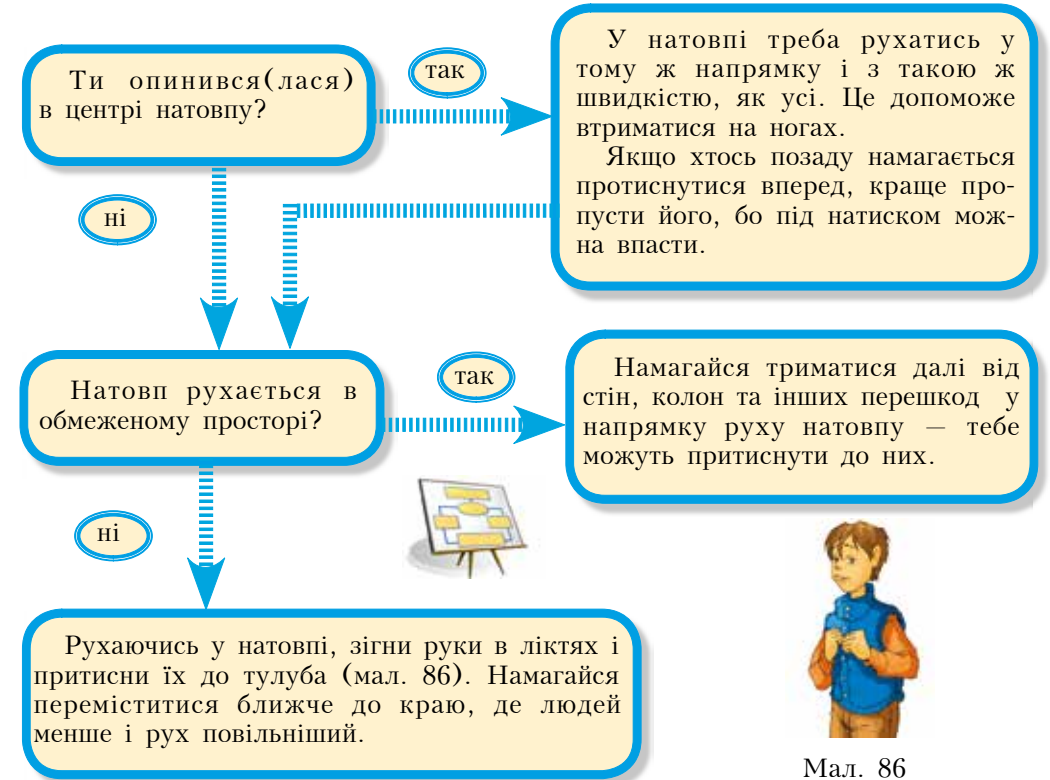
Ти опинився(лася) в центрі натовпу?

так

У натовпі треба рухатись у тому ж напрямку і з такою ж швидкістю, як усі. Це допоможе втриматися на ногах.

Якщо хтось позаду намагається протиснутися вперед, краще пропусти його, бо під натиском можна впасти.

ні

Натовп рухається в обмеженому просторі?

так

Намагайся триматися далі від стін, колон та інших перешкод у напрямку руху натовпу — тебе можуть притиснути до них.

ні

Рухаючись у натовпі, зігни руки в ліктях і притисни їх до тулуба (мал. 86). Намагайся переміститися ближче до краю, де людей менше і рух повільніший.

Мал. 86